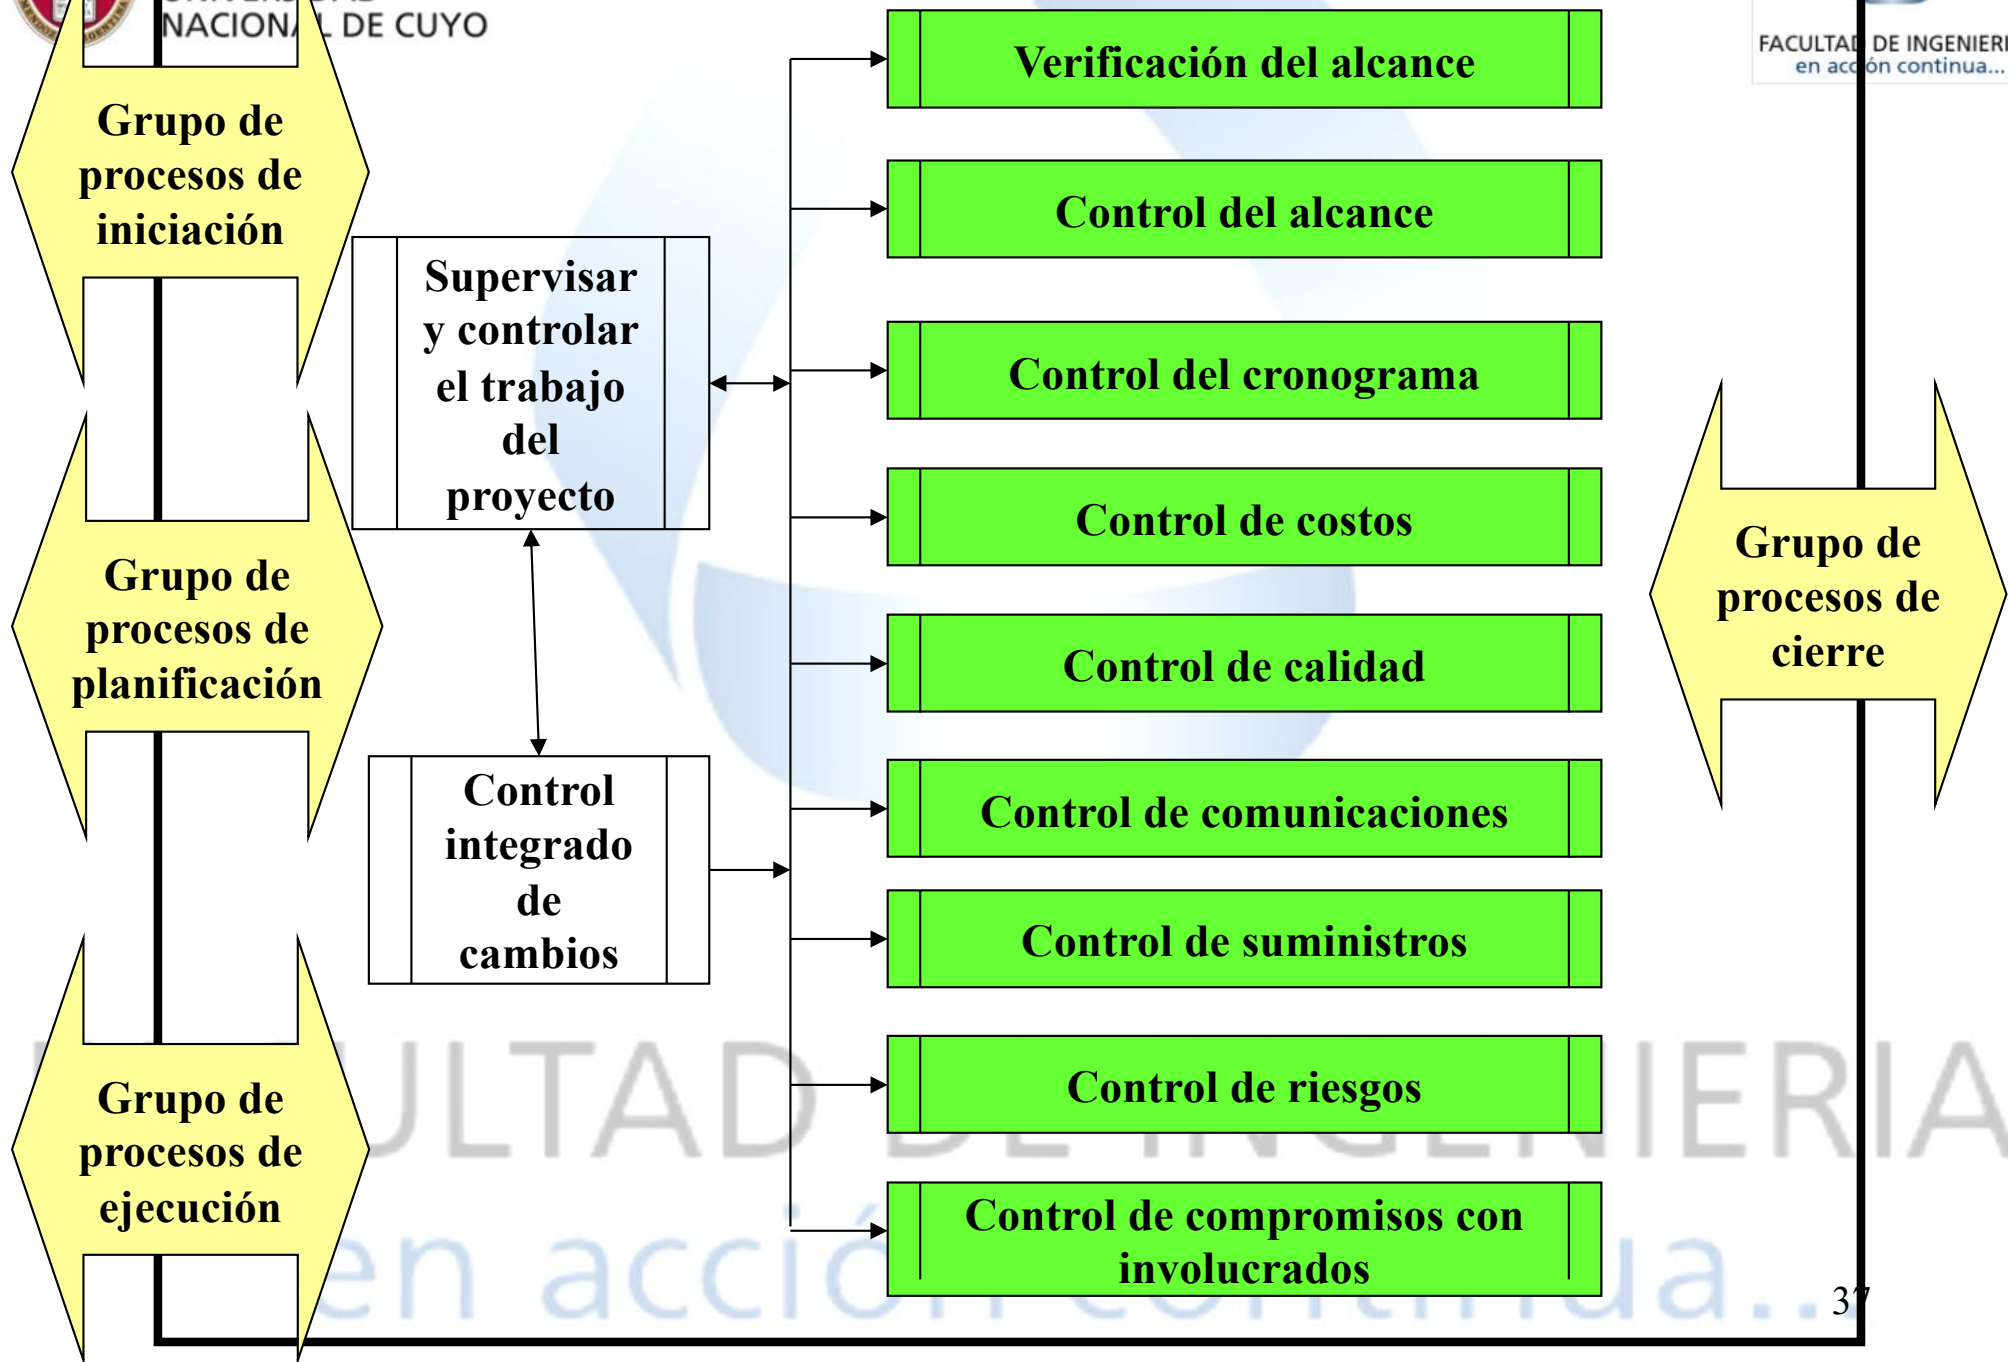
NACION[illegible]L DE CUYO

FACULTA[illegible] DE INGENIER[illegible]
en acc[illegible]ón continua...

Grupo de procesos de iniciación

Grupo de procesos de planificación

Grupo de procesos de ejecución

Supervisar y controlar el trabajo del proyecto

Control integrado de cambios

Verificación del alcance

Control del alcance

Control del cronograma

Control de costos

Control de calidad

Control de comunicaciones

Control de suministros

Control de riesgos

Control de compromisos con involucrados

Grupo de procesos de cierre

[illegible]ULTAD DE INGENIERIA
en acción continua...

37